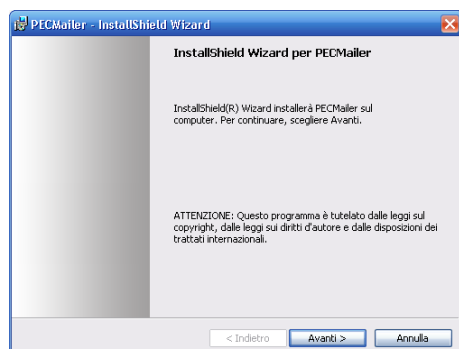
PECMailer - InstallShield Wizard

InstallShield Wizard per PECMailer

InstallShield(R) Wizard installerà PECMailer sul computer. Per continuare, scegliere Avanti.

ATTENZIONE: Questo programma è tutelato dalle leggi sul copyright, dalle leggi sui diritti d'autore e dalle disposizioni dei trattati internazionali.

< Indietro
Avanti >
Annulla